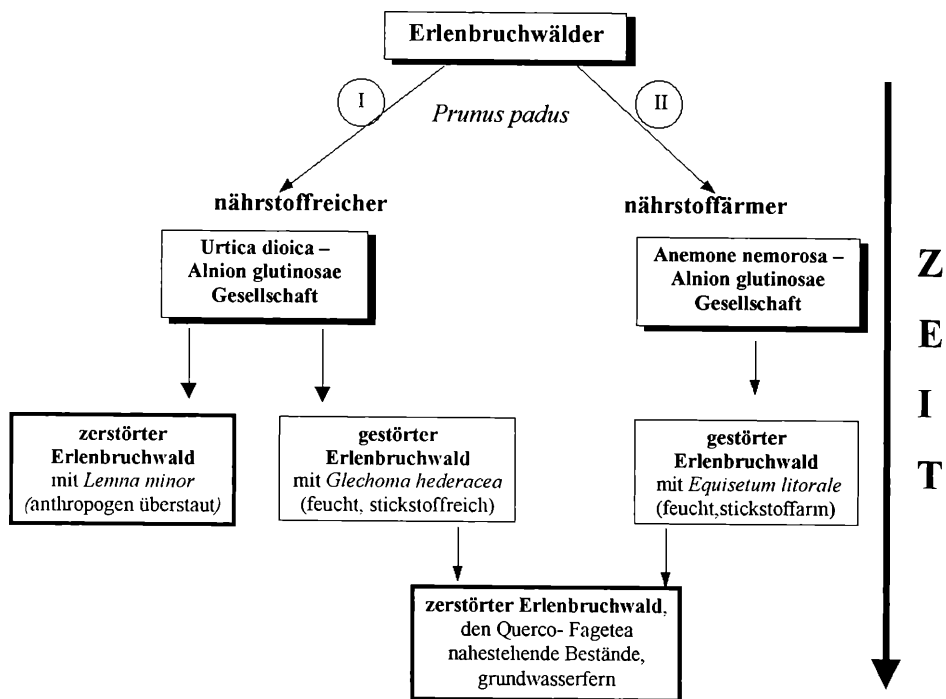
Erlenbruchwälder

I

Prunus padus

II

nährstoffreicher

nährstoffärmer

Urtica dioica – Alnion glutinosae Gesellschaft

Anemone nemorosa – Alnion glutinosae Gesellschaft

Z
E
I
T

zerstörter Erlenbruchwald mit *Lemna minor* (anthropogen überstaut)

gestörter Erlenbruchwald mit *Glechoma hederacea* (feucht, stickstoffreich)

gestörter Erlenbruchwald mit *Equisetum litorale* (feucht,stickstoffarm)

zerstörter Erlenbruchwald, den Querco- Fagetea nahestehende Bestände, grundwasserfern